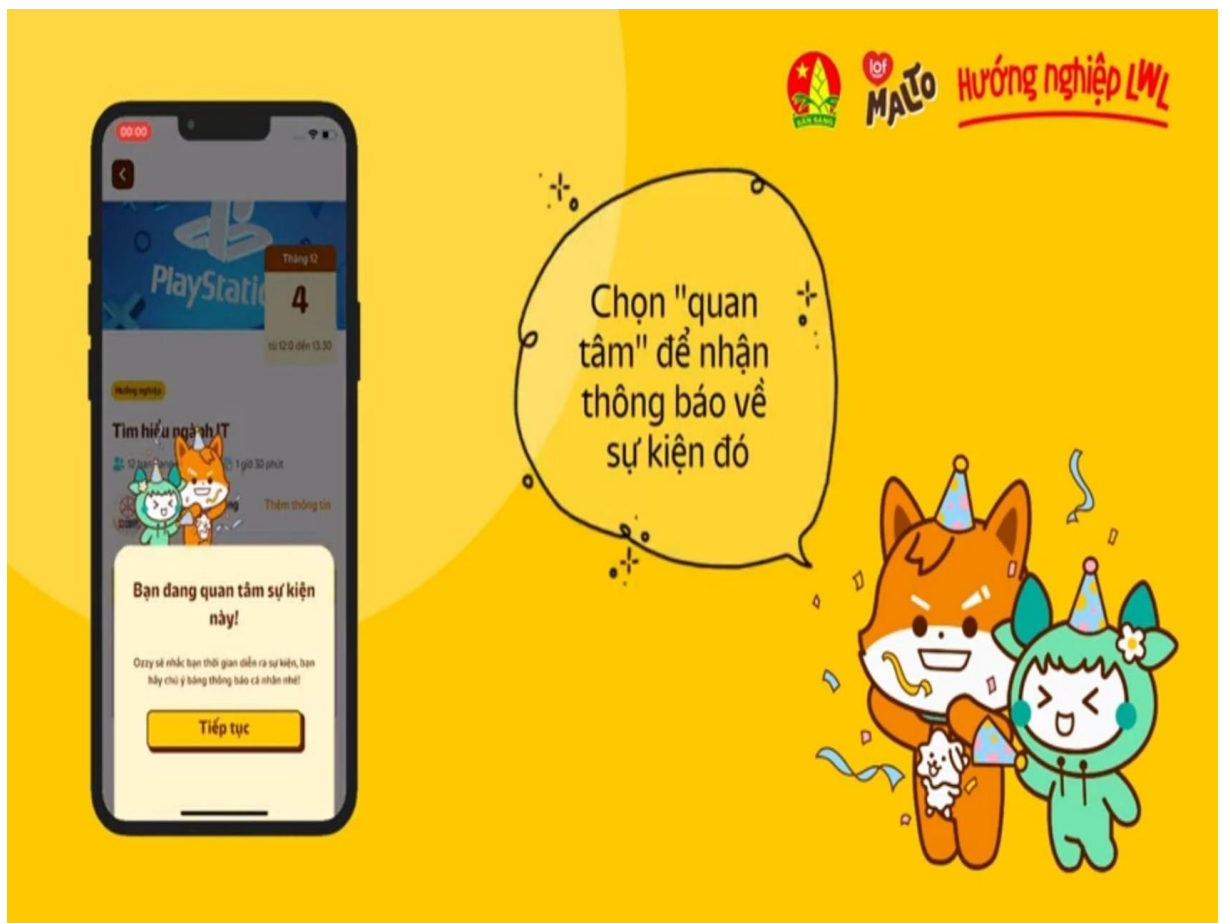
SẴN SÀNG

lof MALTO

Hướng nghiệp LWL

00:00

PlayStati

Tháng 12

4

từ 12:0 đến 13:30

Hướng nghiệp

Tìm hiểu ngành IT

12 bạn

1 giờ 30 phút

Thêm thông tin

Bạn đang quan tâm sự kiện này!

Ozzy sẽ nhắc bạn thời gian diễn ra sự kiện, bạn hãy chú ý bảng thông báo cá nhân nhé!

Tiếp tục

Chọn "quan tâm" để nhận thông báo về sự kiện đó